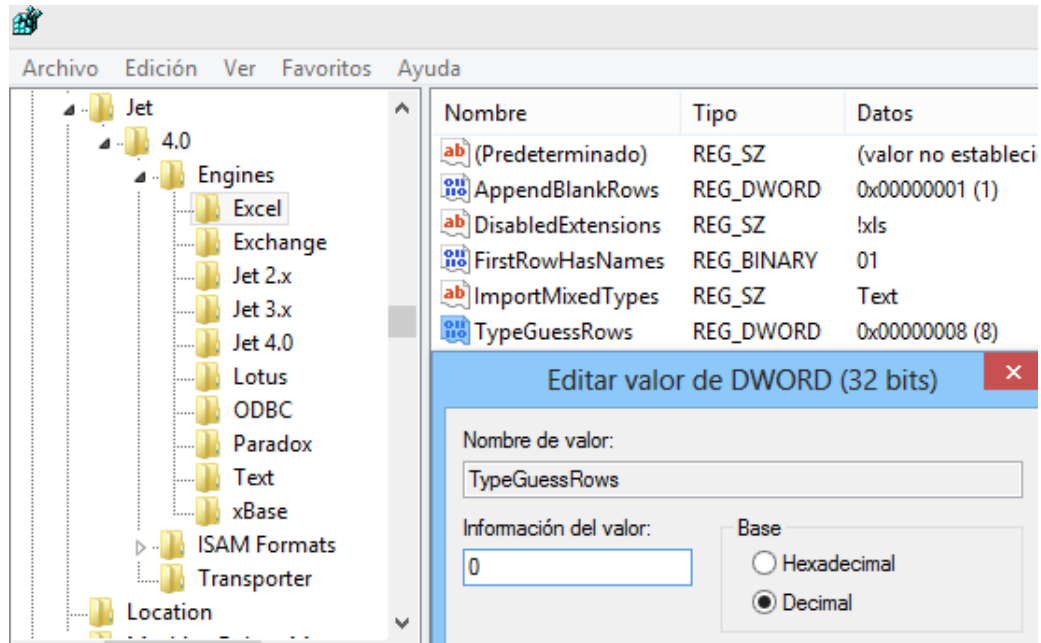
Archivo Edición Ver Favoritos Ayuda

Jet
4.0
Engines
Excel
Exchange
Jet 2.x
Jet 3.x
Jet 4.0
Lotus
ODBC
Paradox
Text
xBase
ISAM Formats
Transporter
Location

| Nombre | Tipo | Datos |
|---|---|---|
| (Predeterminado) | REG_SZ | (valor no estableci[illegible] |
| AppendBlankRows | REG_DWORD | 0x00000001 (1) |
| DisabledExtensions | REG_SZ | !xls |
| FirstRowHasNames | REG_BINARY | 01 |
| ImportMixedTypes | REG_SZ | Text |
| TypeGuessRows | REG_DWORD | 0x00000008 (8) |

Editar valor de DWORD (32 bits)

Nombre de valor:
TypeGuessRows
Información del valor:
0
Base
Hexadecimal
Decimal